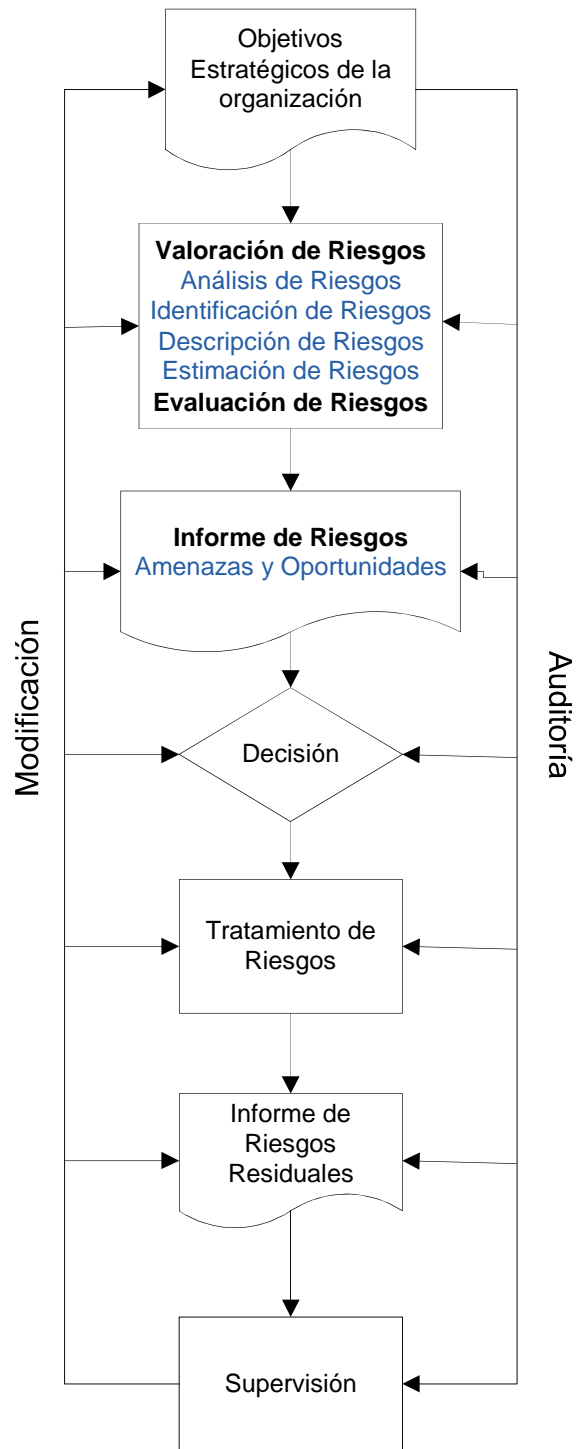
Objetivos Estratégicos de la organización

Valoración de Riesgos
Análisis de Riesgos
Identificación de Riesgos
Descripción de Riesgos
Estimación de Riesgos
Evaluación de Riesgos

Informe de Riesgos
Amenazas y Oportunidades

Decisión

Tratamiento de Riesgos

Informe de Riesgos Residuales

Supervisión

Modificación

Auditoría